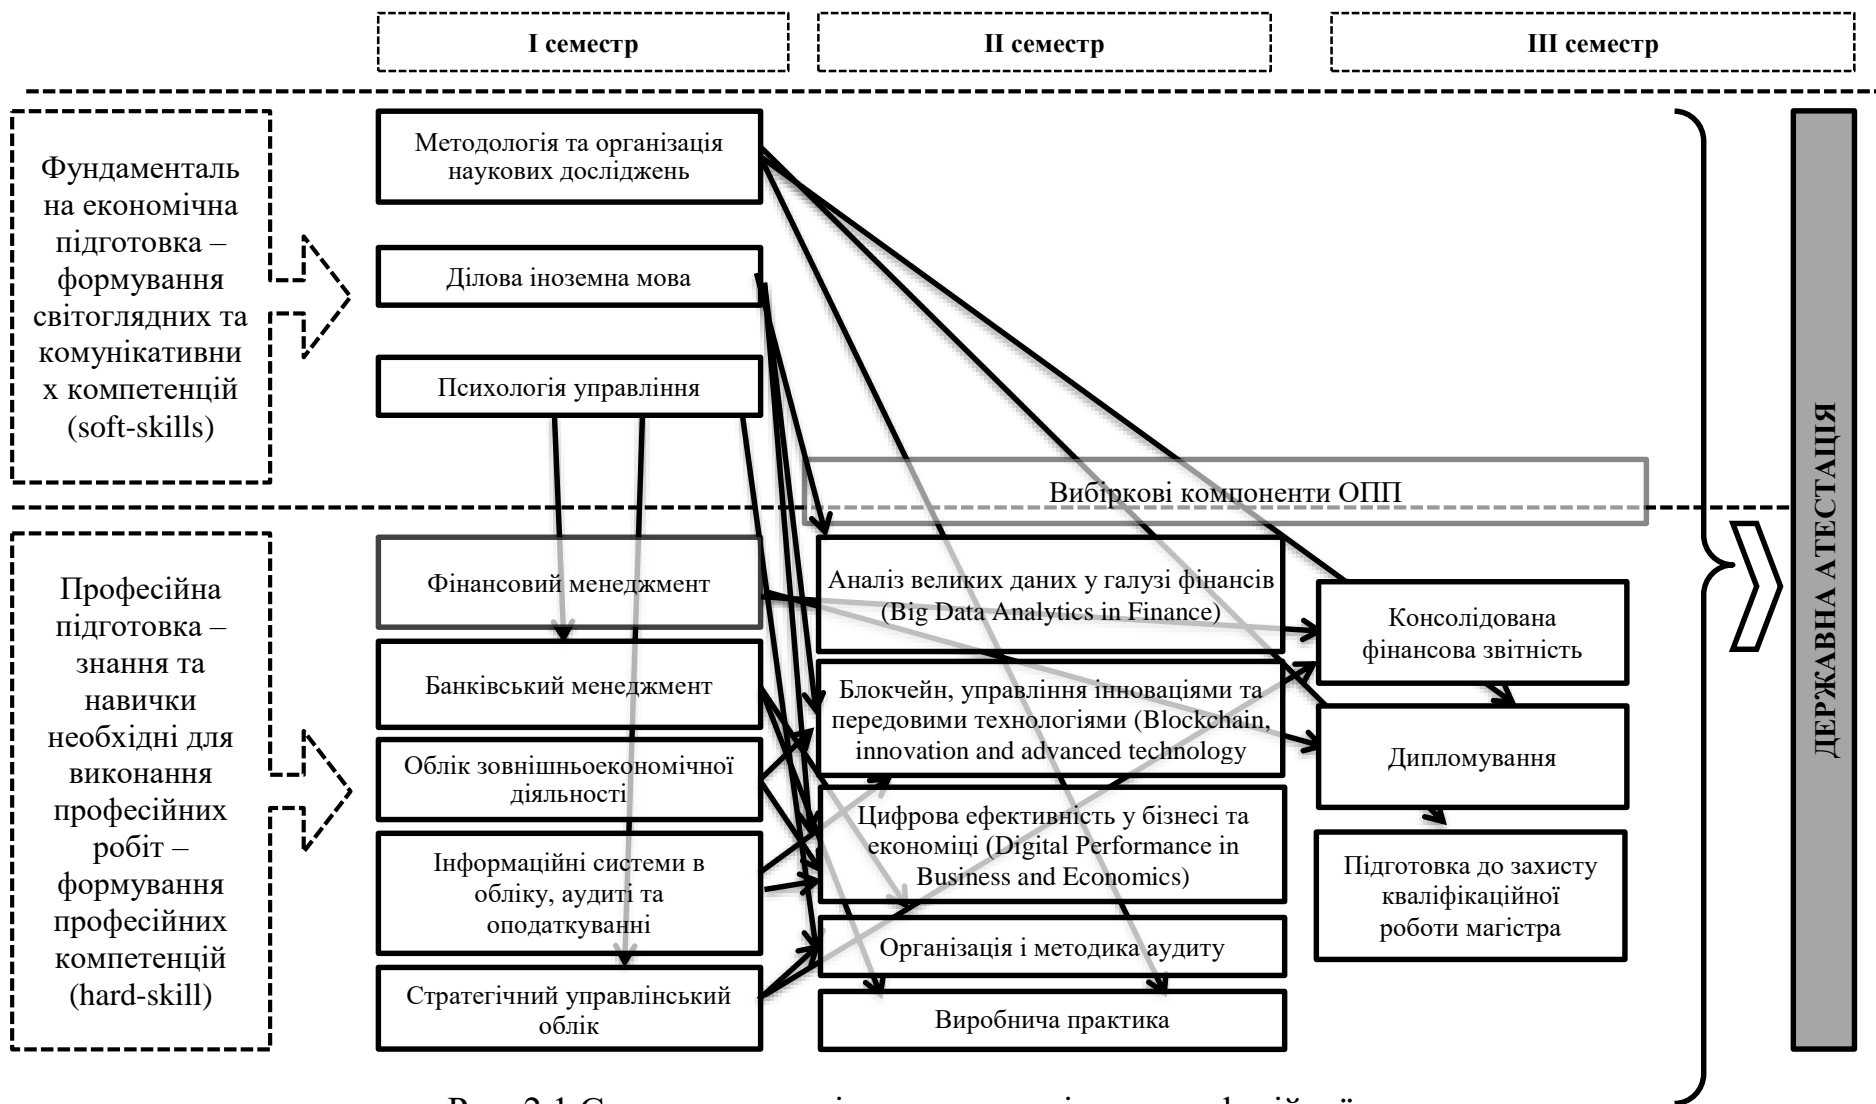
I семестр

II семестр

III семестр

Фундаментальна економічна підготовка – формування світоглядних та комунікативних компетенцій (soft-skills)

Методологія та організація наукових досліджень

Ділова іноземна мова

Психологія управління

Вибіркові компоненти ОПП

Професійна підготовка – знання та навички необхідні для виконання професійних робіт – формування професійних компетенцій (hard-skill)

Фінансовий менеджмент

Банківський менеджмент

Облік зовнішньоекономічної діяльності

Інформаційні системи в обліку, аудиті та оподаткуванні

Стратегічний управлінський облік

Аналіз великих даних у галузі фінансів (Big Data Analytics in Finance)

Блокчейн, управління інноваціями та передовими технологіями (Blockchain, innovation and advanced technology

Цифрова ефективність у бізнесі та економіці (Digital Performance in Business and Economics)

Організація і методика аудиту

Виробнича практика

Консолідована фінансова звітність

Дипломування

Підготовка до захисту кваліфікаційної роботи магістра

ДЕРЖАВНА АТЕСТАЦІЯ

Рис. 2.1 С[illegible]